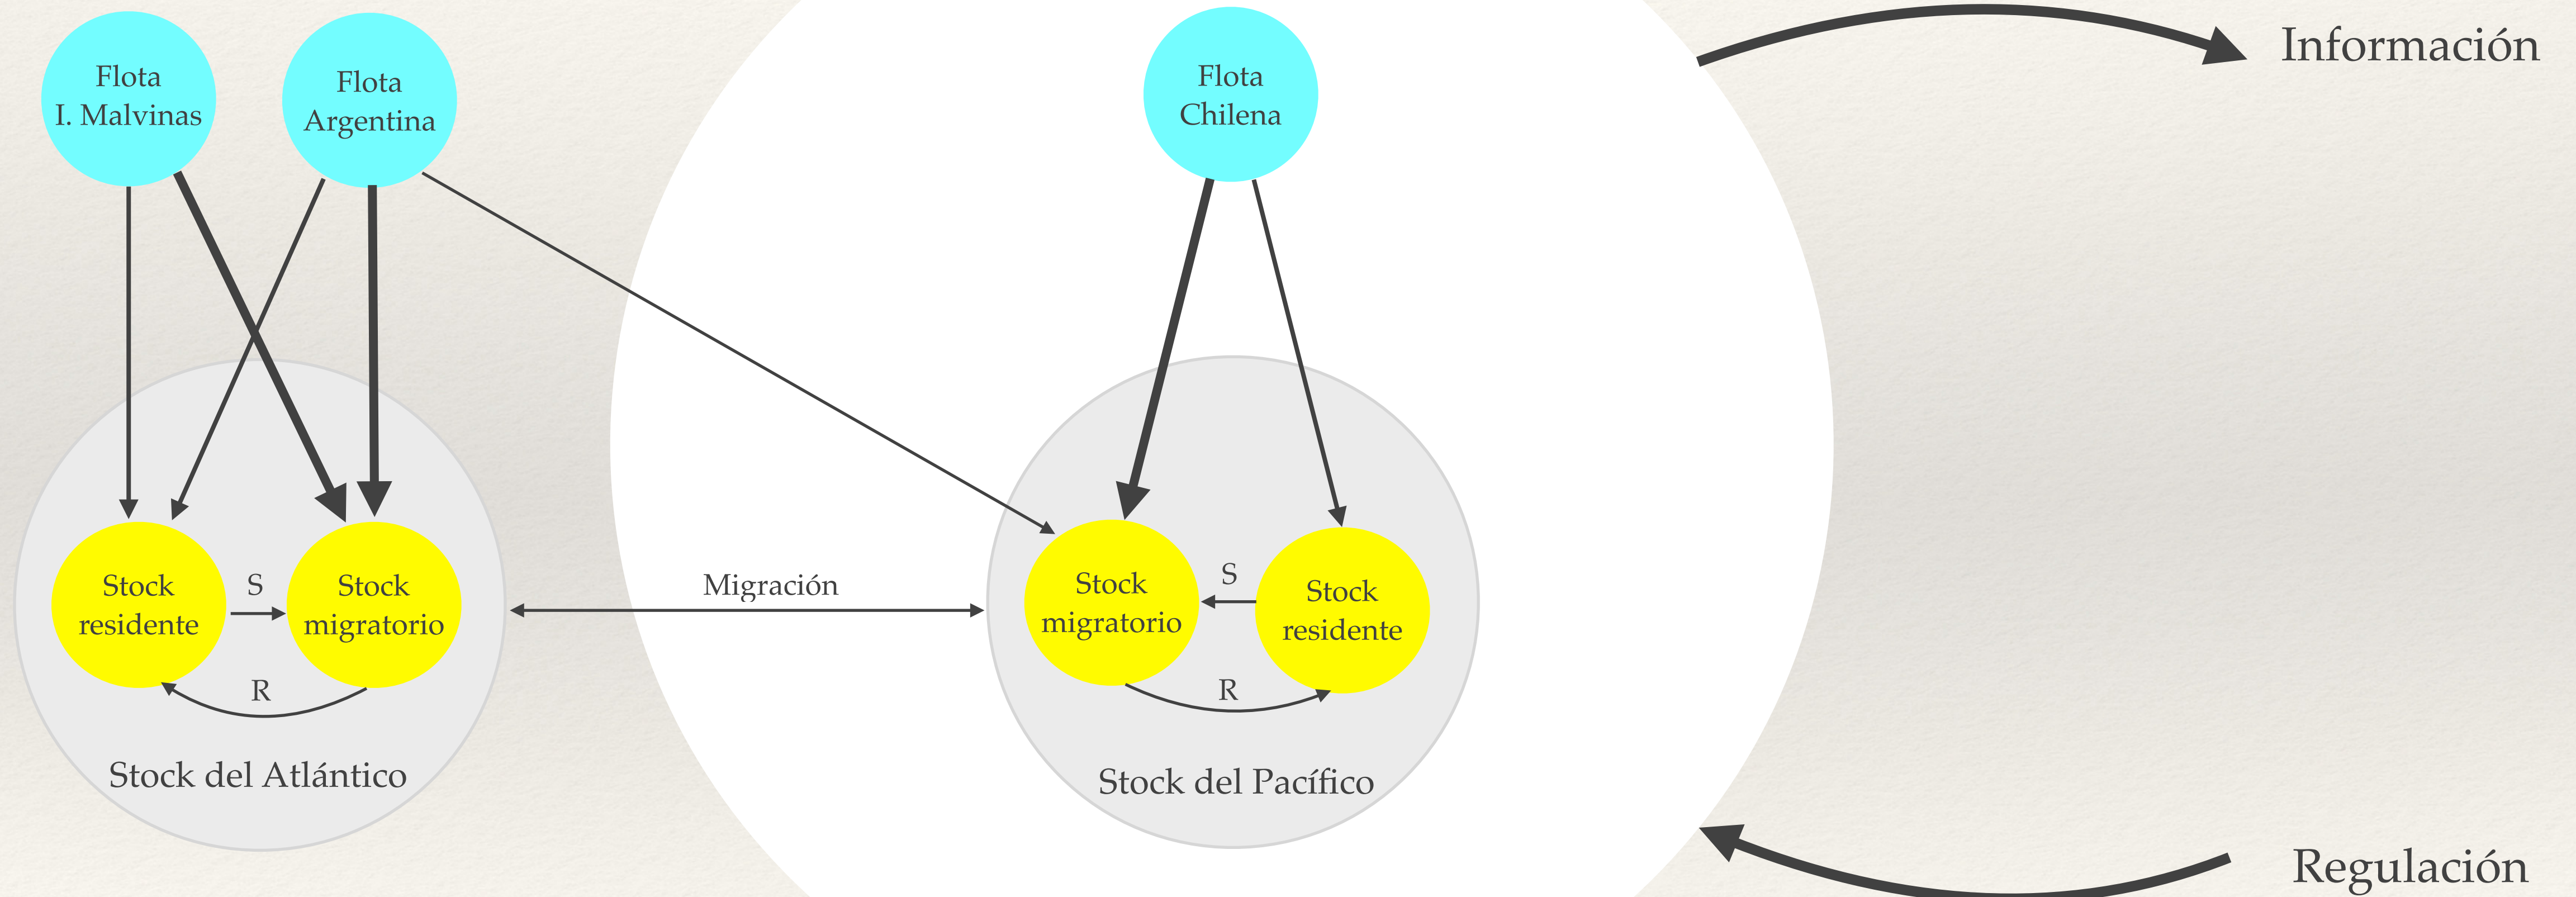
Flota I. Malvinas

Flota Argentina

Flota Chilena

Información

Stock residente

S

Stock migratorio

R

Stock del Atlántico

Migración

Stock migratorio

S

Stock residente

R

Stock del Pacífico

Regulación